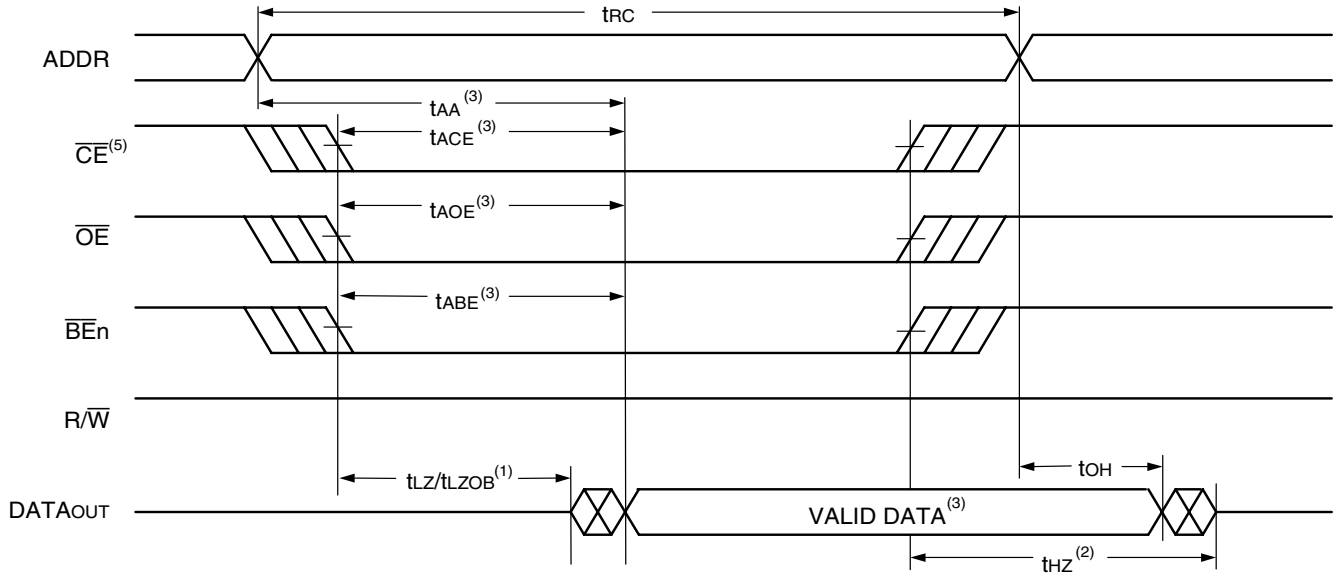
$t_{RC}$

ADDR

$t_{AA}^{(3)}$

$t_{ACE}^{(3)}$

$\overline{CE}^{(5)}$

$t_{AOE}^{(3)}$

$\overline{OE}$

$t_{ABE}^{(3)}$

$\overline{BE}$n

R/$\overline{W}$

$t_{LZ}/t_{LZOB}^{(1)}$

$t_{OH}$

DATA$_{OUT}$

VALID DATA$^{(3)}$

$t_{HZ}^{(2)}$